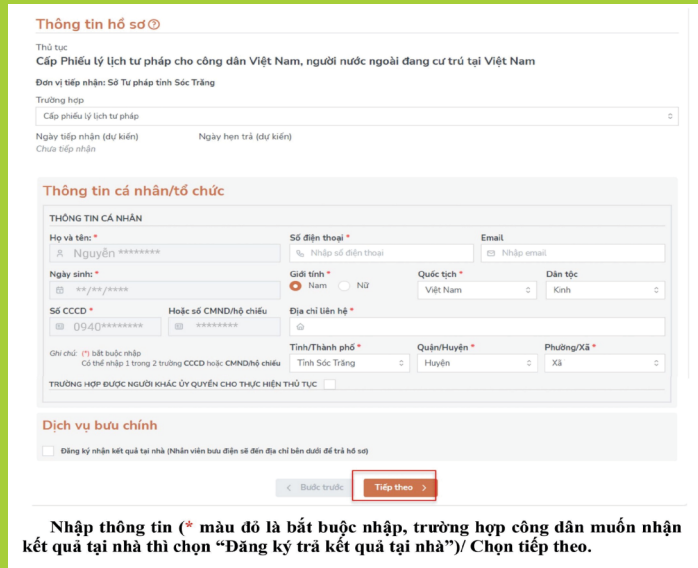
Thông tin hồ sơ ⓘ

Thủ tục

Cấp Phiếu lý lịch tư pháp cho công dân Việt Nam, người nước ngoài đang cư trú tại Việt Nam

Đơn vị tiếp nhận: Sở Tư pháp tỉnh Sóc Trăng

Trường hợp

Cấp phiếu lý lịch tư pháp

Ngày tiếp nhận (dự kiến)
Chưa tiếp nhận

Ngày hẹn trả (dự kiến)

Thông tin cá nhân/tổ chức

THÔNG TIN CÁ NHÂN

Họ và tên: *
Nguyễn ********

Số điện thoại *
Nhập số điện thoại

Email
Nhập email

Ngày sinh: *
**/**/****

Giới tính *
Nam
Nữ

Quốc tịch *
Việt Nam

Dân tộc
Kinh

Số CCCD *
0940********

Hoặc số CMND/hộ chiếu
********

Địa chỉ liên hệ *

Ghi chú: (*) bắt buộc nhập
Có thể nhập 1 trong 2 trường CCCD hoặc CMND/hộ chiếu

Tỉnh/Thành phố *
Tỉnh Sóc Trăng

Quận/Huyện *
Huyện

Phường/Xã *
Xã

TRƯỜNG HỢP ĐƯỢC NGƯỜI KHÁC ỦY QUYỀN CHO THỰC HIỆN THỦ TỤC

Dịch vụ bưu chính

Đăng ký nhận kết quả tại nhà (Nhân viên bưu điện sẽ đến địa chỉ bên dưới để trả hồ sơ)

‹ Bước trước

Tiếp theo ›

Nhập thông tin (* màu đỏ là bắt buộc nhập, trường hợp công dân muốn nhận kết quả tại nhà thì chọn “Đăng ký trả kết quả tại nhà”)/ Chọn tiếp theo.